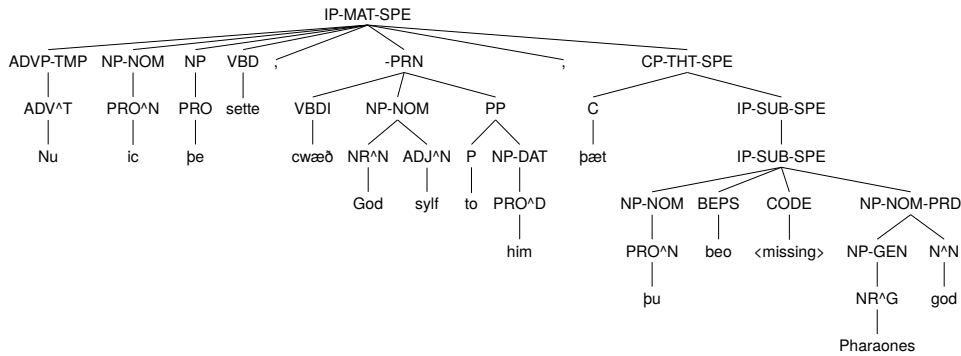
IP-MAT-SPE

ADVP-TMP
ADV^T
Nu

NP-NOM
PRO^N
ic

NP
PRO
þe

VBD
sette

,

-PRN
VBDI
cwæð
NP-NOM
NR^N
God
ADJ^N
sylf
PP
P
to
NP-DAT
PRO^D
him

,

CP-THT-SPE
C
þæt
IP-SUB-SPE
IP-SUB-SPE
NP-NOM
PRO^N
þu
BEPS
beo
CODE
<missing>
NP-NOM-PRD
NP-GEN
NR^G
Pharaones
N^N
god